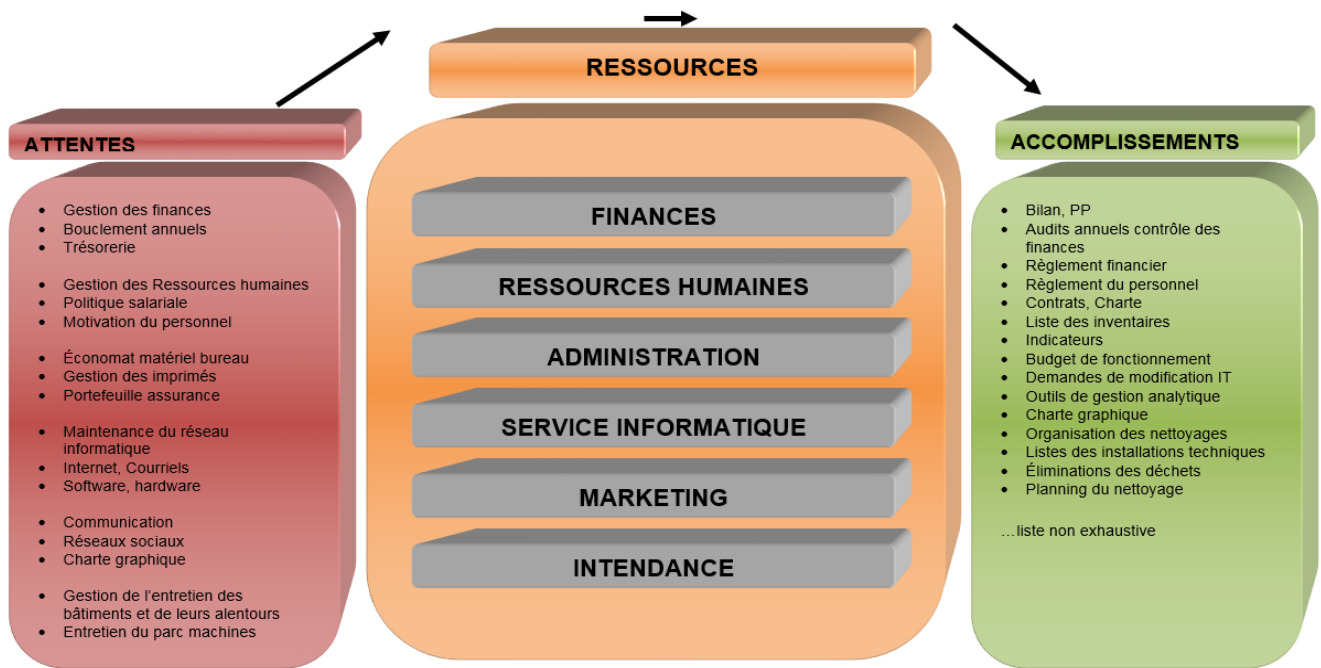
ATTENTES

- Gestion des finances
- Bouclement annuels
- Trésorerie

- Gestion des Ressources humaines
- Politique salariale
- Motivation du personnel

- Économat matériel bureau
- Gestion des imprimés
- Portefeuille assurance

- Maintenance du réseau informatique
- Internet, Courriels
- Software, hardware

- Communication
- Réseaux sociaux
- Charte graphique

- Gestion de l'entretien des bâtiments et de leurs alentours
- Entretien du parc machines

RESSOURCES

FINANCES

RESSOURCES HUMAINES

ADMINISTRATION

SERVICE INFORMATIQUE

MARKETING

INTENDANCE

ACCOMPLISSEMENTS

- Bilan, PP
- Audits annuels contrôle des finances
- Règlement financier
- Règlement du personnel
- Contrats, Charte
- Liste des inventaires
- Indicateurs
- Budget de fonctionnement
- Demandes de modification IT
- Outils de gestion analytique
- Charte graphique
- Organisation des nettoyages
- Listes des installations techniques
- Éliminations des déchets
- Planning du nettoyage

…liste non exhaustive